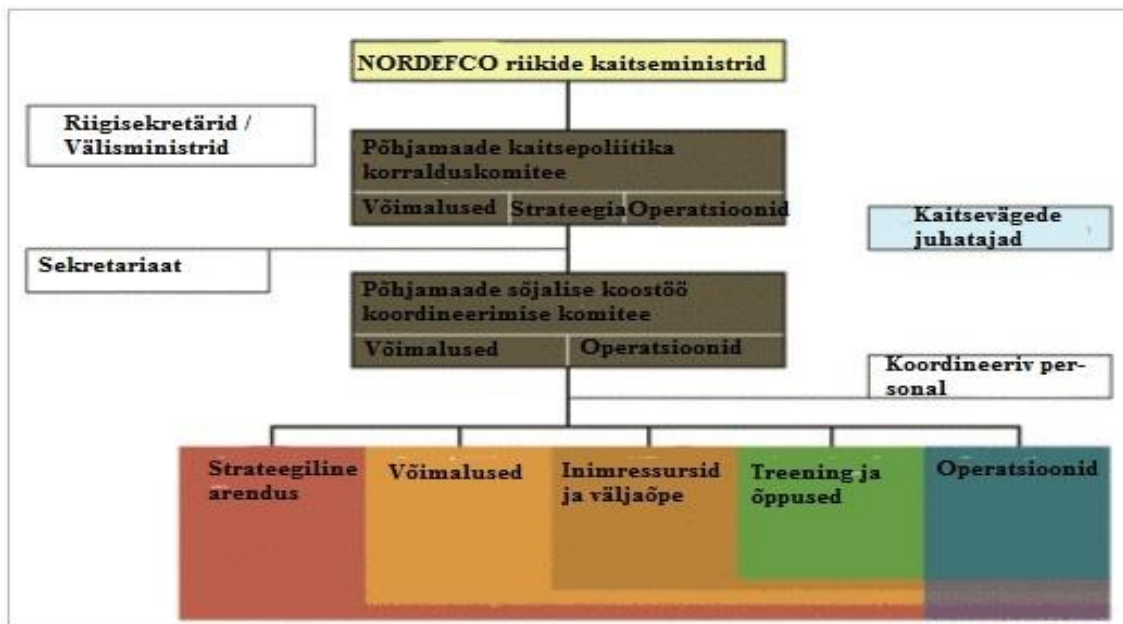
NORDEFCO riikide kaitseministrid

Riigisekretärid / Välisministrid

Põhjamaade kaitsepoliitika korralduskomitee

Võimalused Strateegia Operatsioonid

Kaitsevägede juhatajad

Sekretariaat

Põhjamaade sõjalise koostöö koordineerimise komitee

Võimalused Operatsioonid

Koordineeriv personal

Strateegiline arendus

Võimalused

Inimressursid ja väljaõpe

Treening ja õppused

Operatsioonid